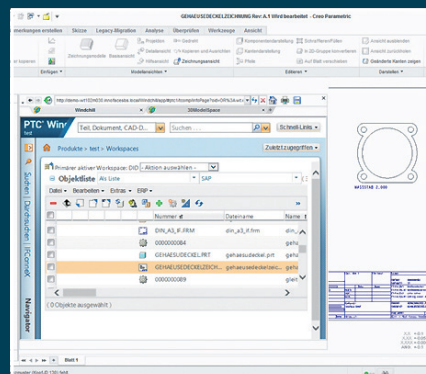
GEHAEUSEDECKELZEICHNUNG Rev.:A.1 Wird bearbeitet - Creo Parametric

merkungen erstellen Skizze Legacy-Migration Analyse Überprüfen Werkzeuge Ansicht

Einfüger Modellansichten Editieren Darstellen

Zeichnungsmodelle Basisansicht Projektion Detail Hilfsansicht Zeichnungsansicht

http://demo.wnt.../Windchill/app/#ptc1/tcomp/infoPage?oid=OR%3Awt

Windchill 3DModelSpace

PTC Win

Teil, Dokument, CAD-D... Schnell-Links

Produkte > test > Workspaces

Zuletzt zugegriffen

Primärer aktiver Workspace: DID Aktion auswählen

Objektliste Als Liste SAP

Datei Bearbeiten Extras ERP

Nummer Dateiname Name

DIN_A3_IF.FRM din_a3_if.frm din

0000000084 geha

GEHAEUSEDECKEL.PRT gehaeusedeckel.prt geha

GEHAEUSEDECKELZEICH... gehaeusedeckel.drw geha

0000000089 geha

0 Objekte ausgewählt

Suchen Durchsuchen Kontext Navigator

MASSSTAB 2.000

Blatt 1